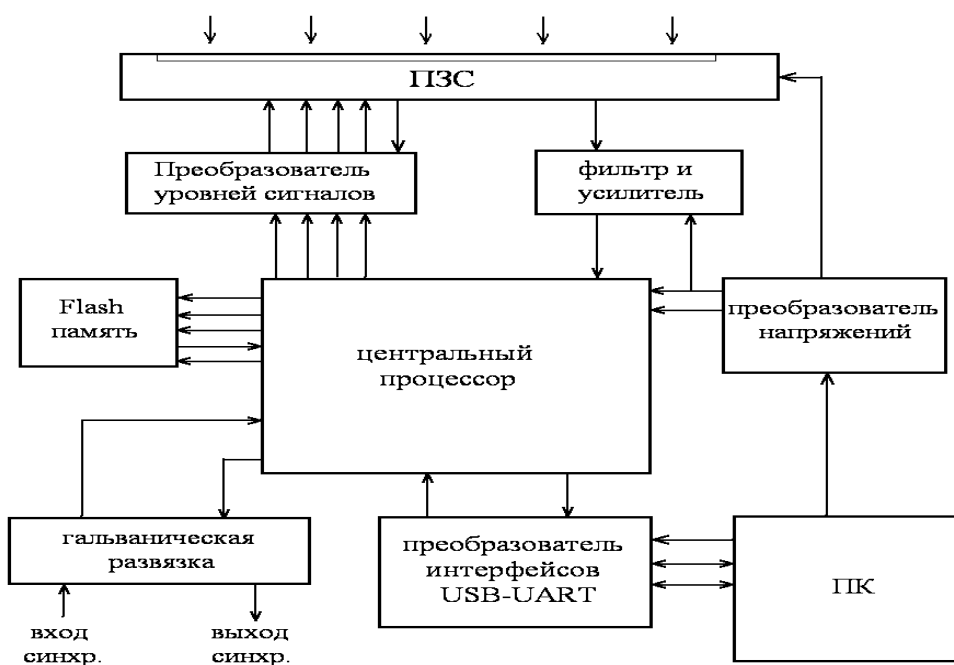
ПЗС

Преобразователь уровней сигналов

фильтр и усилитель

Flash память

центральный процессор

преобразователь напряжений

гальваническая развязка

преобразователь интерфейсов USB-UART

ПК

вход синхр.

выход синхр.